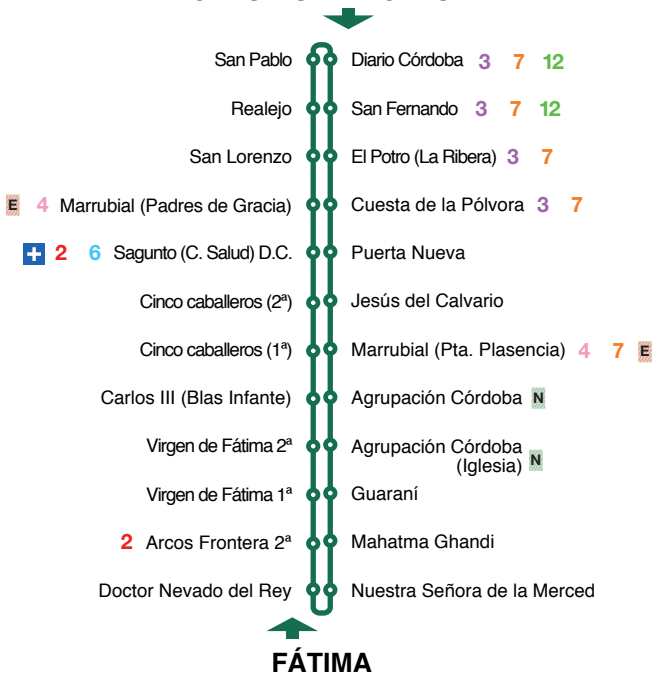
San Pablo
Diario Córdoba 3 7 12

Realejo
San Fernando 3 7 12

San Lorenzo
El Potro (La Ribera) 3 7

E 4 Marrubial (Padres de Gracia)
Cuesta de la Pólvora 3 7

+ 2 6 Sagunto (C. Salud) D.C.
Puerta Nueva

Cinco caballeros (2ª)
Jesús del Calvario

Cinco caballeros (1ª)
Marrubial (Pta. Plasencia) 4 7 E

Carlos III (Blas Infante)
Agrupación Córdoba N

Virgen de Fátima 2ª
Agrupación Córdoba (Iglesia) N

Virgen de Fátima 1ª
Guaraní

2 Arcos Frontera 2ª
Mahatma Ghandi

Doctor Nevado del Rey
Nuestra Señora de la Merced

FÁTIMA